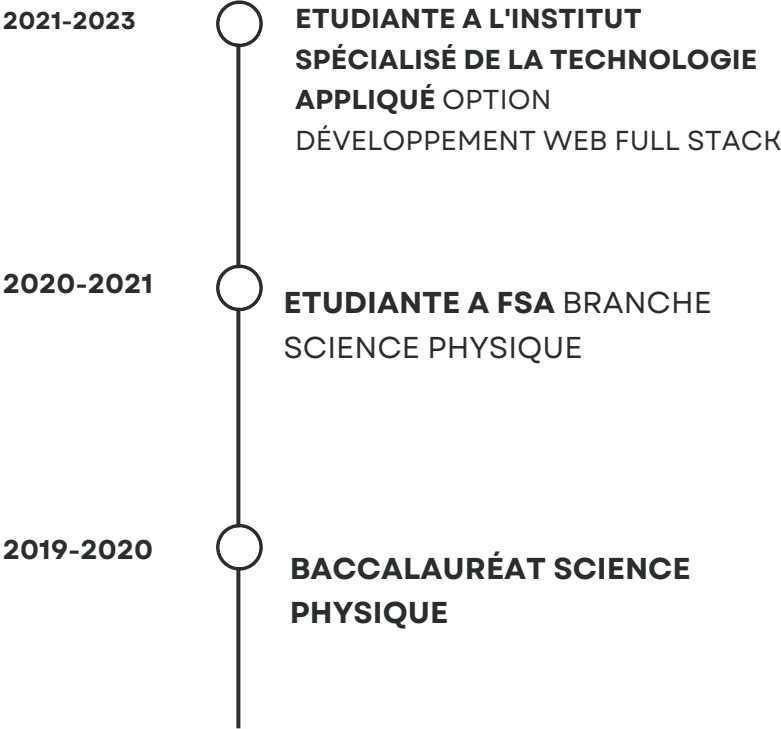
2021-2023

ETUDIANTE A L'INSTITUT SPÉCIALISÉ DE LA TECHNOLOGIE APPLIQUÉ OPTION DÉVELOPPEMENT WEB FULL STACK

2020-2021

ETUDIANTE A FSA BRANCHE SCIENCE PHYSIQUE

2019-2020

BACCALAURÉAT SCIENCE PHYSIQUE